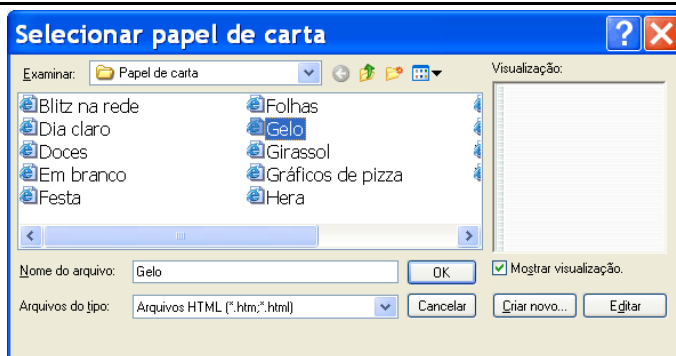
Selecionar papel de carta

Examinar: Papel de carta

Visualização:

Blitz na rede
Dia claro
Doces
Em branco
Festa
Folhas
Gelo
Girassol
Gráficos de pizza
Hera

Nome do arquivo: Gelo
OK
Mostrar visualização.

Arquivos do tipo: Arquivos HTML (*.htm;*.html)
Cancelar
Criar novo...
Editar